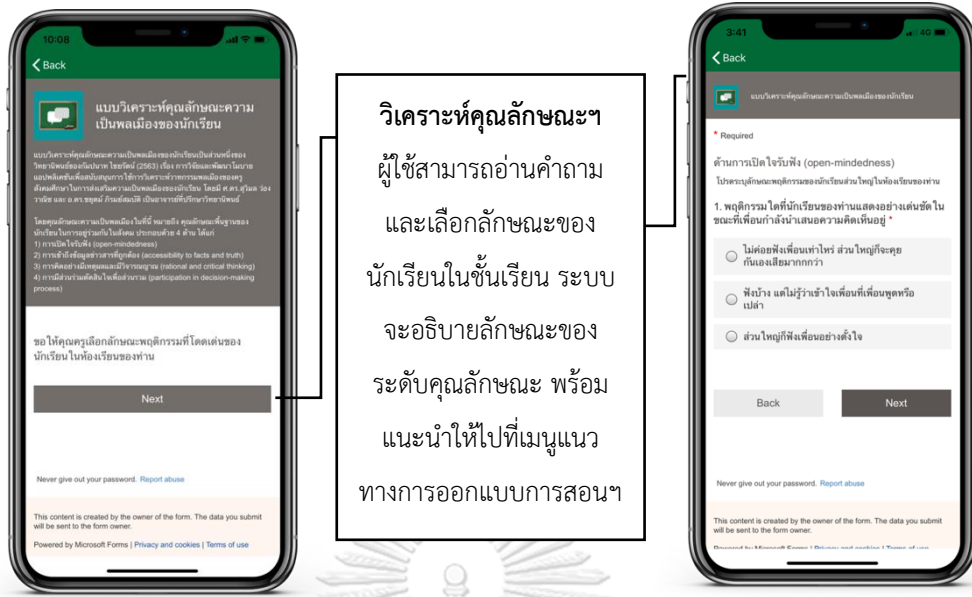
10:08

Back

แบบวิเคราะห์คุณลักษณะความเป็นพลเมืองของนักเรียน

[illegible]

โดยคุณลักษณะความเป็นพลเมืองในที่นี้ หมายถึง คุณลักษณะพื้นฐานของนักเรียนในการอยู่ร่วมกันในสังคม ประกอบด้วย 4 ด้าน ได้แก่
1) การเปิดใจรับฟัง (open-mindedness)
2) การเข้าถึงข้อมูลข่าวสารที่ถูกต้อง (accessibility to facts and truth)
3) การคิดอย่างมีเหตุผลและมีวิจารณญาณ (rational and critical thinking)
4) การมีส่วนร่วมตัดสินใจเพื่อส่วนรวม (participation in decision-making process)

ขอให้คุณครูเลือกลักษณะพฤติกรรมที่โดดเด่นของนักเรียนในห้องเรียนของท่าน

Next

Never give out your password. Report abuse

This content is created by the owner of the form. The data you submit will be sent to the form owner.

Powered by Microsoft Forms | Privacy and cookies | Terms of use

วิเคราะห์คุณลักษณะฯ ผู้ใช้สามารถอ่านคำถามและเลือกลักษณะของนักเรียนในชั้นเรียน ระบบจะอธิบายลักษณะของระดับคุณลักษณะ พร้อมแนะนำให้ไปที่เมนูแนวทางการออกแบบการสอนฯ

3:41

4G

Back

แบบวิเคราะห์คุณลักษณะความเป็นพลเมืองของนักเรียน

* Required

ด้านการเปิดใจรับฟัง (open-mindedness)

โปรดระบุลักษณะพฤติกรรมของนักเรียนส่วนใหญ่ในห้องเรียนของท่าน

1. พฤติกรรมใดที่นักเรียนของท่านแสดงอย่างเด่นชัดในขณะที่เพื่อนกำลังนำเสนอความคิดเห็นอยู่ *

ไม่ค่อยฟังเพื่อนเท่าไหร่ ส่วนใหญ่ก็จะคุยกันเองเสียมากกว่า

ฟังบ้าง แต่ไม่รู้ว่าเข้าใจเพื่อนที่เพื่อนพูดหรือเปล่า

ส่วนใหญ่ก็ฟังเพื่อนอย่างตั้งใจ

Back

Next

Never give out your password. Report abuse

This content is created by the owner of the form. The data you submit will be sent to the form owner.

Powered by Microsoft Forms | Privacy and cookies | Terms of use